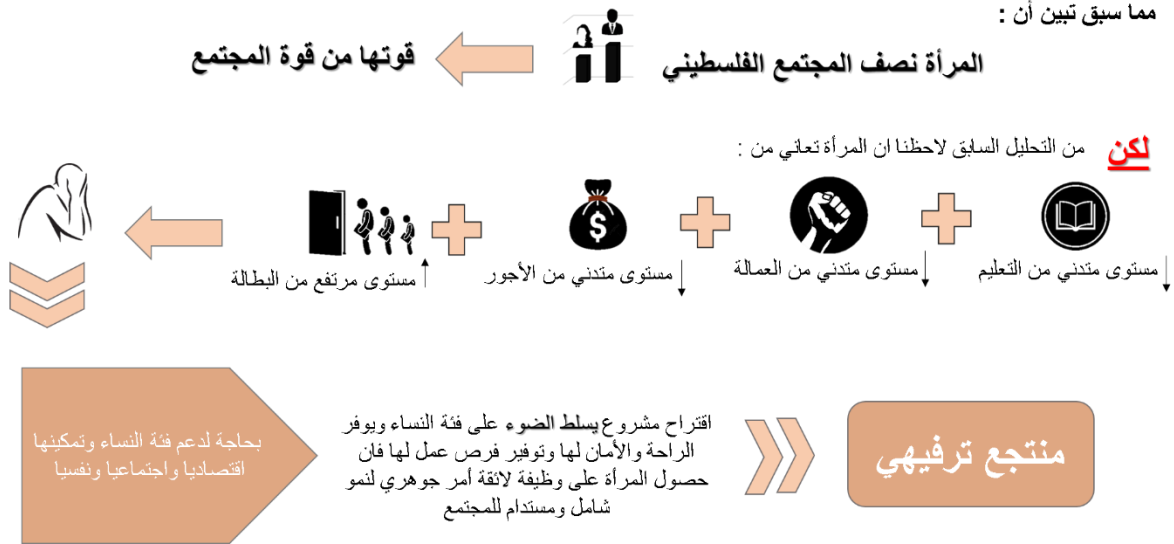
مما سبق تبين أن :

المرأة نصف المجتمع الفلسطيني

قوتها من قوة المجتمع

لكن من التحليل السابق لاحظنا ان المرأة تعاني من :

مستوى متدني من التعليم

مستوى متدني من العمالة

مستوى متدني من الأجور

مستوى مرتفع من البطالة

منتجع ترفيهي

اقتراح مشروع يسلط الضوء على فئة النساء ويوفر الراحة والأمان لها وتوفير فرص عمل لها فان حصول المرأة على وظيفة لائقة أمر جوهري لنمو شامل ومستدام للمجتمع

بحاجة لدعم فئة النساء وتمكينها اقتصاديا واجتماعيا ونفسيا